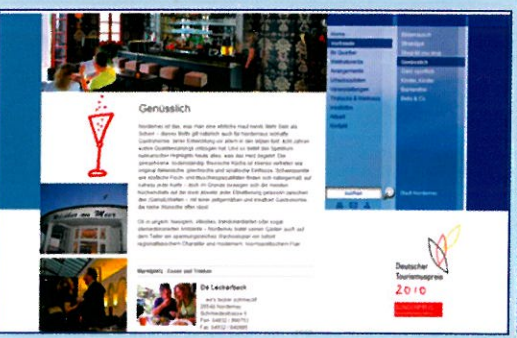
Home
Aufenthalt
Ihr Quartier
Wellness
Arrangements
Urlaubsaktionen
Veranstaltungen
Thalasso & Wellness
Anreise
Album
Kontakt

Erlebnisse
Shopping
Genusswelten
Genüsslich
Ganz sportlich
Kinder, Kinder
Barrierefrei
Bars & Co.

Genüsslich

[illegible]

Ob in jungen, lässigen, trendorientierten oder ruhigen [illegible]

Markttipp - Essen und Trinken

De Leckerbeck
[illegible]
26548 Norderney
Schmiedestrasse 5
Fon: 04932 / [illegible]
Fax: 04932 / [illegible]

suchen

Stadt Norderney

Deutscher Tourismuspreis
2010